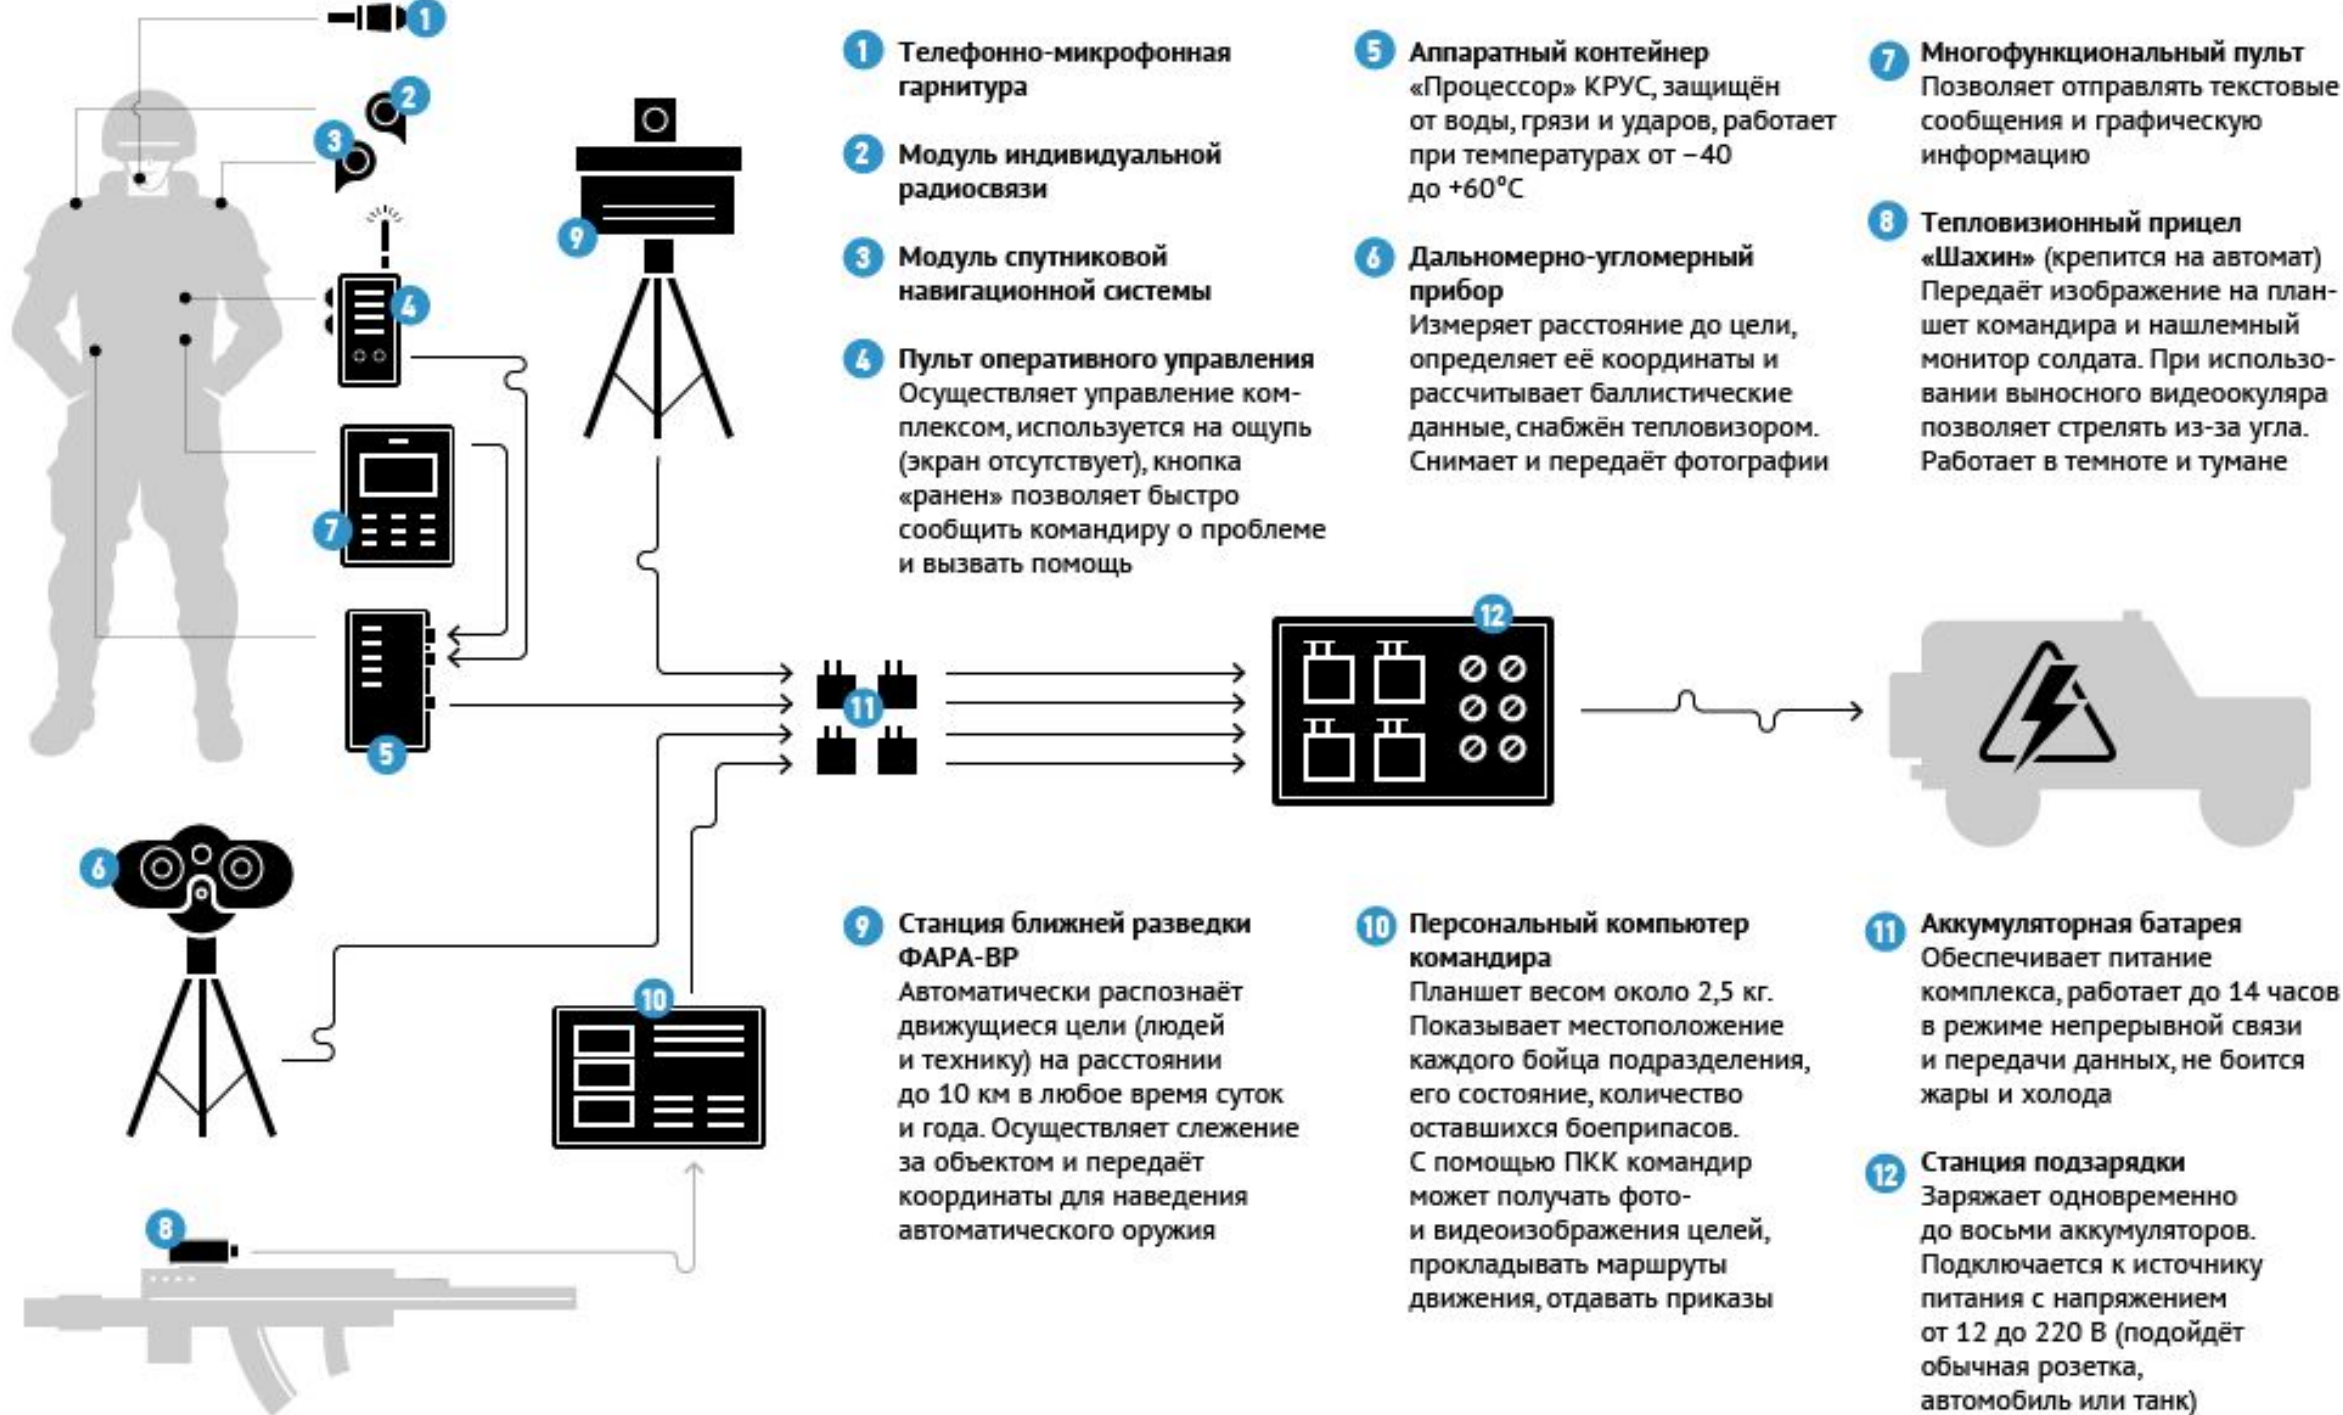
1 Телефонно-микрофонная гарнитура

2 Модуль индивидуальной радиосвязи

3 Модуль спутниковой навигационной системы

4 Пульт оперативного управления
Осуществляет управление комплексом, используется на ощупь (экран отсутствует), кнопка «ранен» позволяет быстро сообщить командиру о проблеме и вызвать помощь

5 Аппаратный контейнер
«Процессор» КРУС, защищён от воды, грязи и ударов, работает при температурах от −40 до +60°С

6 Дальномерно-угломерный прибор
Измеряет расстояние до цели, определяет её координаты и рассчитывает баллистические данные, снабжён тепловизором. Снимает и передаёт фотографии

7 Многофункциональный пульт
Позволяет отправлять текстовые сообщения и графическую информацию

8 Тепловизионный прицел «Шахин» (крепится на автомат)
Передаёт изображение на планшет командира и нашлемный монитор солдата. При использовании выносного видеоокуляра позволяет стрелять из-за угла. Работает в темноте и тумане

9 Станция ближней разведки ФАРА-ВР
Автоматически распознаёт движущиеся цели (людей и технику) на расстоянии до 10 км в любое время суток и года. Осуществляет слежение за объектом и передаёт координаты для наведения автоматического оружия

10 Персональный компьютер командира
Планшет весом около 2,5 кг. Показывает местоположение каждого бойца подразделения, его состояние, количество оставшихся боеприпасов. С помощью ПКК командир может получать фото- и видеоизображения целей, прокладывать маршруты движения, отдавать приказы

11 Аккумуляторная батарея
Обеспечивает питание комплекса, работает до 14 часов в режиме непрерывной связи и передачи данных, не боится жары и холода

12 Станция подзарядки
Заряжает одновременно до восьми аккумуляторов. Подключается к источнику питания с напряжением от 12 до 220 В (подойдёт обычная розетка, автомобиль или танк)